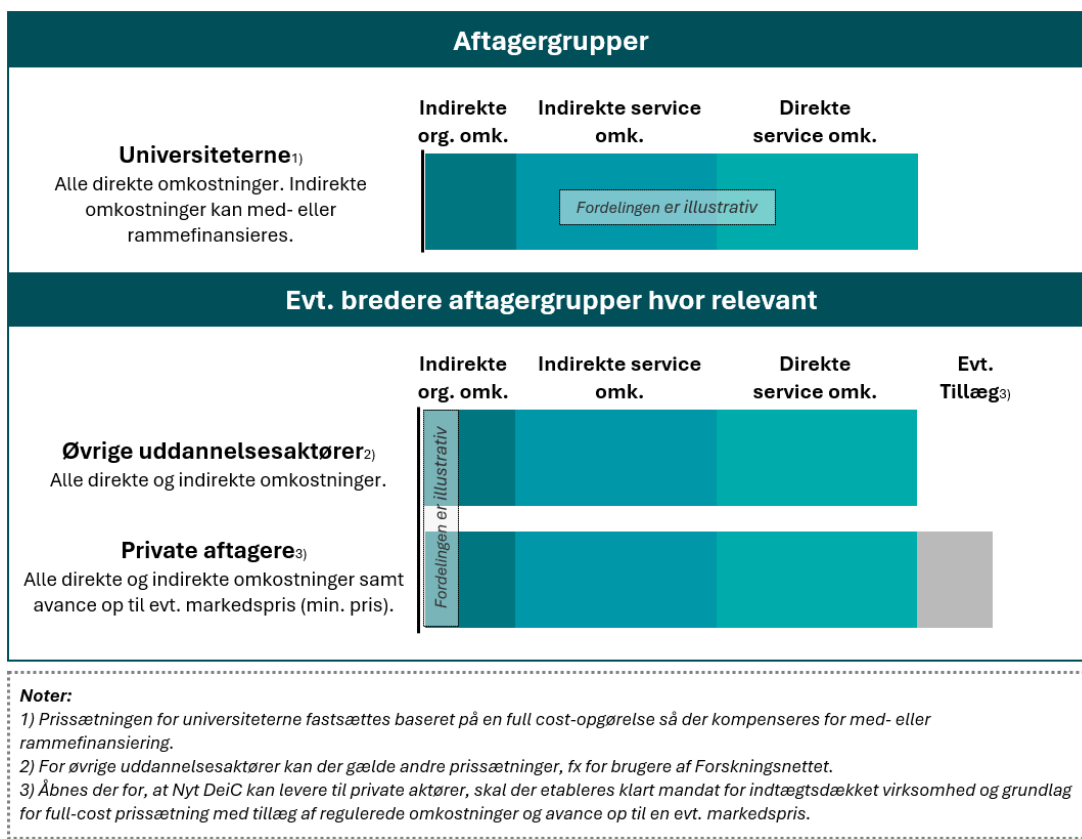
Aftagergrupper

Indirekte org. omk.

Indirekte service omk.

Direkte service omk.

Universiteterne$_{1)}$
Alle direkte omkostninger. Indirekte omkostninger kan med- eller rammefinansieres.

Fordelingen er illustrativ

Evt. bredere aftagergrupper hvor relevant

Indirekte org. omk.

Indirekte service omk.

Direkte service omk.

Evt. Tillæg$_{3)}$

Øvrige uddannelsesaktører$_{2)}$
Alle direkte og indirekte omkostninger.

Fordelingen er illustrativ

Private aftagere$_{3)}$
Alle direkte og indirekte omkostninger samt avance op til evt. markedspris (min. pris).

Noter:
1) Prissætningen for universiteterne fastsættes baseret på en full cost-opgørelse så der kompenseres for med- eller rammefinansiering.
2) For øvrige uddannelsesaktører kan der gælde andre prissætninger, fx for brugere af Forskningsnettet.
3) Åbnes der for, at Nyt DeiC kan levere til private aktører, skal der etableres klart mandat for indtægtsdækket virksomhed og grundlag for full-cost prissætning med tillæg af regulerede omkostninger og avance op til en evt. markedspris.